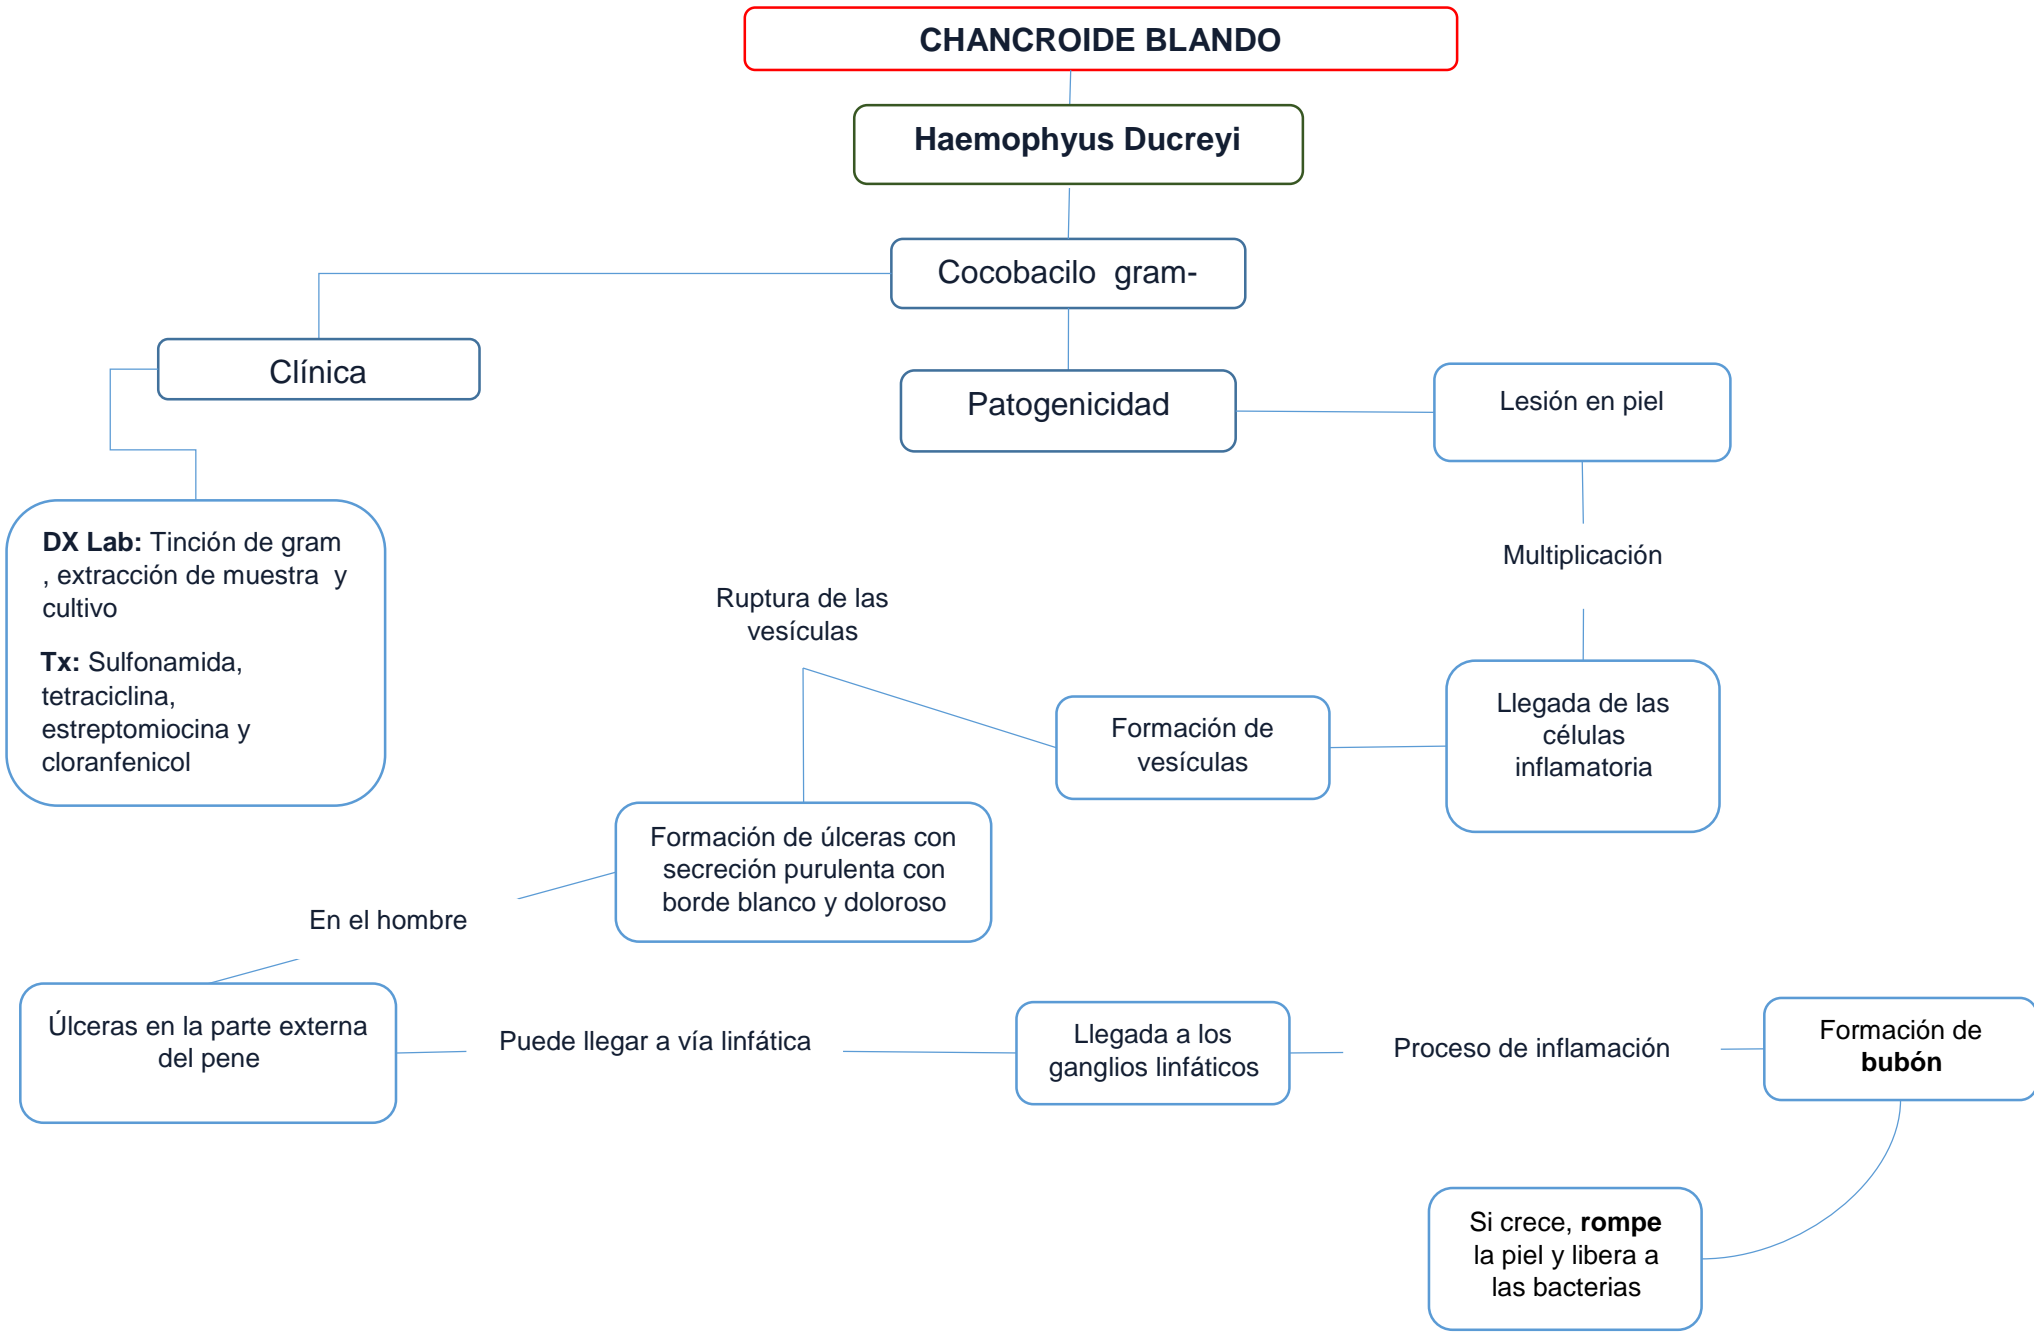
CHANCROIDE BLANDO

Haemophyus Ducreyi

Cocobacilo gram-

Clínica

**DX Lab:** Tinción de gram , extracción de muestra y cultivo

**Tx:** Sulfonamida, tetraciclina, estreptomiocina y cloranfenicol

Patogenicidad

Lesión en piel

Multiplicación

Llegada de las células inflamatoria

Formación de vesículas

Ruptura de las vesículas

Formación de úlceras con secreción purulenta con borde blanco y doloroso

En el hombre

Úlceras en la parte externa del pene

Puede llegar a vía linfática

Llegada a los ganglios linfáticos

Proceso de inflamación

Formación de **bubón**

Si crece, **rompe** la piel y libera a las bacterias